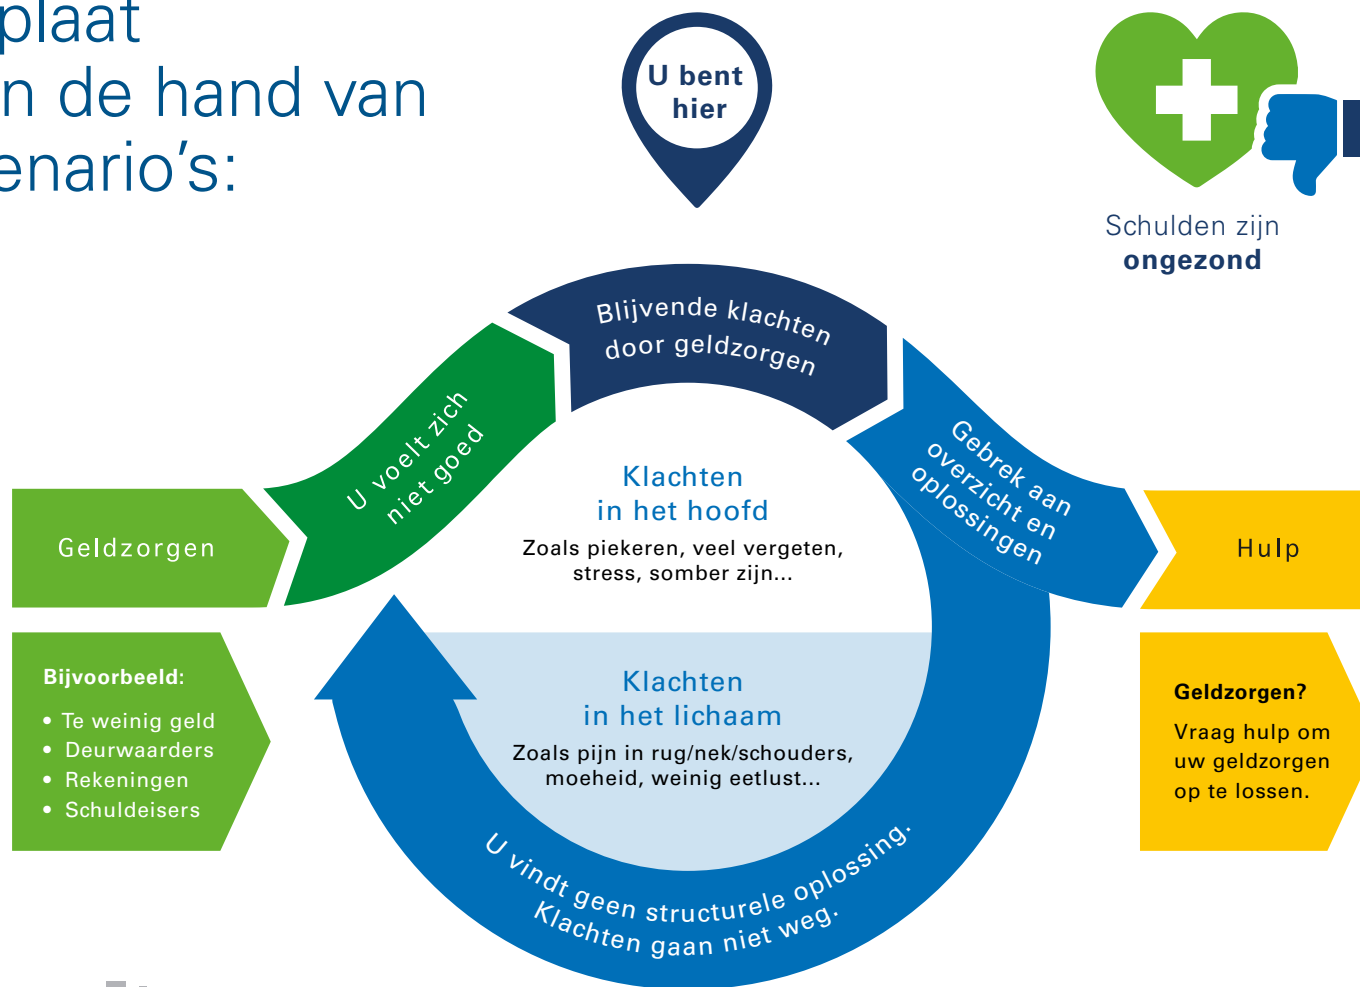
plaat
n de hand van
enario's:

U bent hier

Schulden zijn
ongezond

Blijvende klachten door geldzorgen

U voelt zich niet goed

Gebrek aan overzicht en oplossingen

Geldzorgen

Hulp

Klachten
in het hoofd
Zoals piekeren, veel vergeten, stress, somber zijn...

Klachten
in het lichaam
Zoals pijn in rug/nek/schouders, moeheid, weinig eetlust...

Bijvoorbeeld:
• Te weinig geld
• Deurwaarders
• Rekeningen
• Schuldeisers

Geldzorgen?
Vraag hulp om uw geldzorgen op te lossen.

U vindt geen structurele oplossing.
Klachten gaan niet weg.